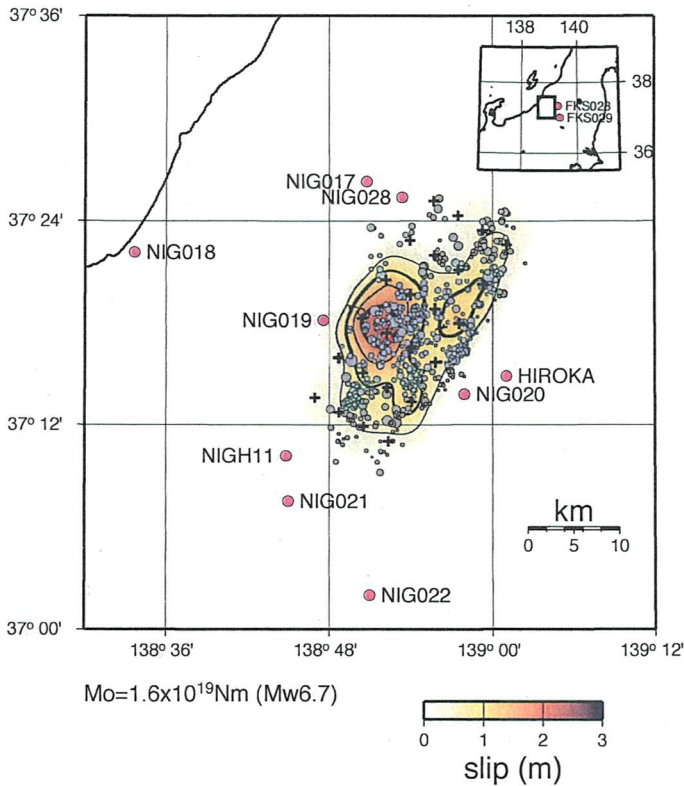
37° 36'

138
140
38
FKS028
FKS029
36

NIG017
NIG028
37° 24'
NIG018
NIG019
HIROKA
NIG020
37° 12'
NIGH11
NIG021
km
0 5 10
NIG022
37° 00'
138° 36'
138° 48'
139° 00'
139° 12'

Mo=1.6x10$^{19}$Nm (Mw6.7)

0 1 2 3
slip (m)